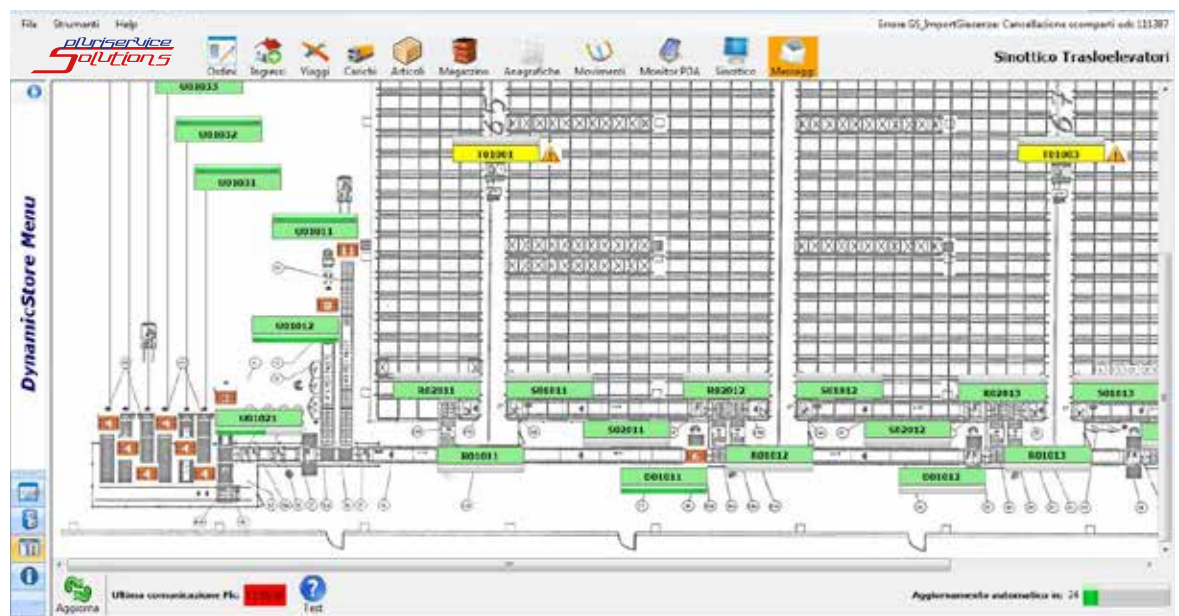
File Strumenti Help

Errore GS_ImportGiacenze: Cancellazione scomparti odc 111387

pluriservice Solutions

Ordini Ingressi Viaggi Carichi Articoli Magazzino Anagrafiche Movimenti Monitor PDA Sinottico Messaggi

Sinottico Trasloelevatori

DynamicStore Menu

U01033

U01032

U01031

U01011

U01012

U01021

T01001

T01003

R02011

S01011

R02012

S01012

R02013

S01013

S02011

S02012

R01011

R01012

R01013

D01011

D01012

Aggiorna

Ultima comunicazione Plc

Test

Aggiornamento automatico in: 24